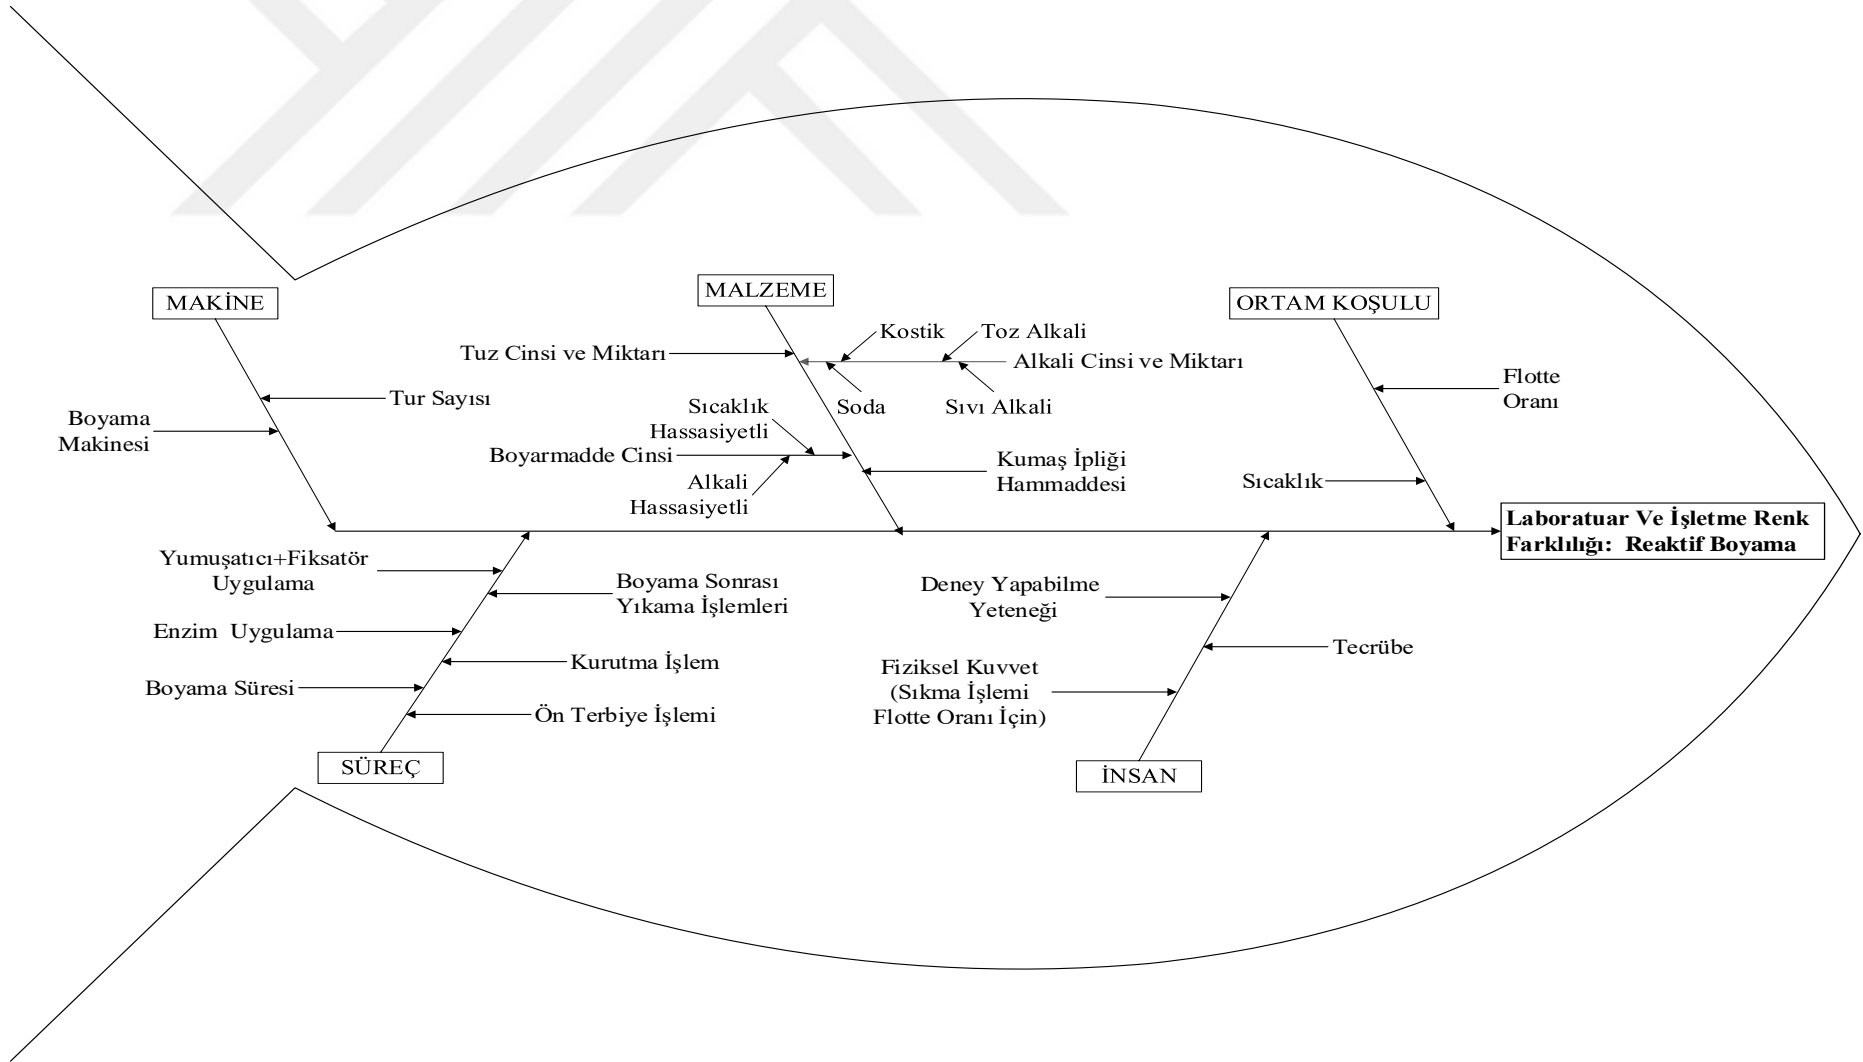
MAKİNE

Tur Sayısı

Boyama Makinesi

MALZEME

Kostik

Toz Alkali

Tuz Cinsi ve Miktarı

Alkali Cinsi ve Miktarı

Soda

Sıvı Alkali

Sıcaklık Hassasiyetli

Boyarmadde Cinsi

Alkali Hassasiyetli

Kumaş İpliği Hammaddesi

ORTAM KOŞULU

Flotte Oranı

Sıcaklık

Laboratuar Ve İşletme Renk Farklılığı: Reaktif Boyama

Yumuşatıcı+Fiksatör Uygulama

Boyama Sonrası Yıkama İşlemleri

Enzim Uygulama

Kurutma İşlem

Boyama Süresi

Ön Terbiye İşlemi

SÜREÇ

Deney Yapabilme Yeteneği

Tecrübe

Fiziksel Kuvvet (Sıkma İşlemi Flotte Oranı İçin)

İNSAN